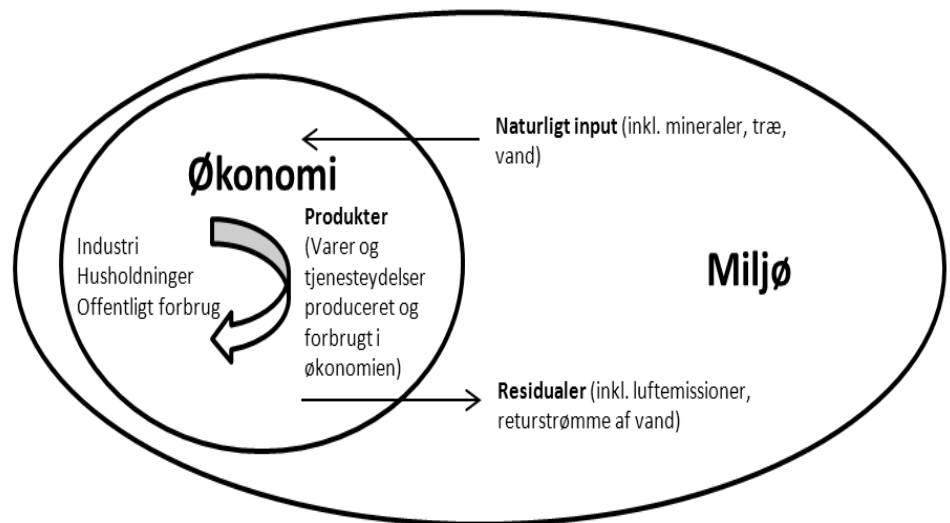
Naturligt input (inkl. mineraler, træ, vand)

Økonomi

Industri
Husholdninger
Offentligt forbrug

Produkter
(Varer og tjenesteydelser produceret og forbrugt i økonomien)

Miljø

Residualer (inkl. luftemissioner, returstrømme af vand)